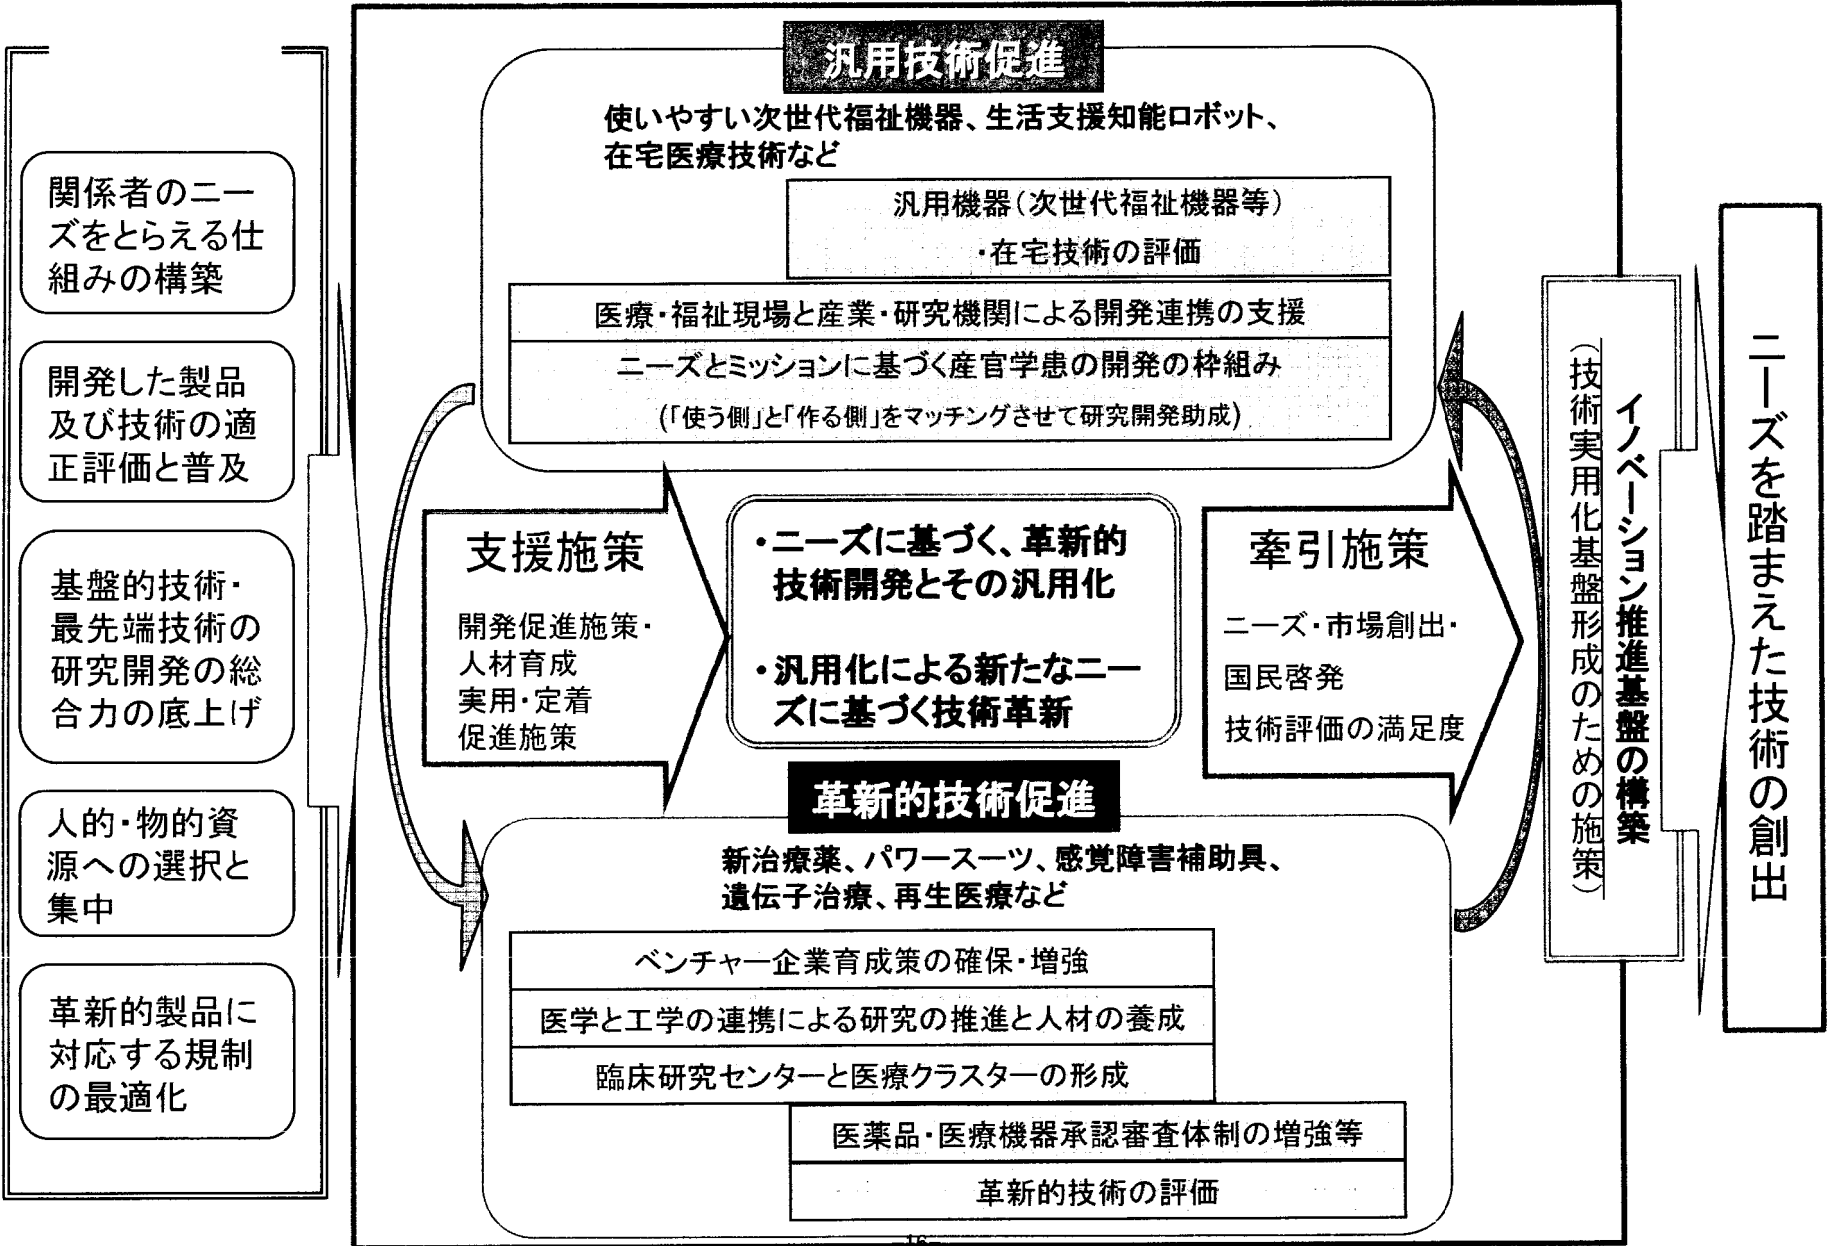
関係者のニーズをとらえる仕組みの構築

開発した製品及び技術の適正評価と普及

基盤的技術・最先端技術の研究開発の総合力の底上げ

人的・物的資源への選択と集中

革新的製品に対応する規制の最適化

汎用技術促進

使いやすい次世代福祉機器、生活支援知能ロボット、在宅医療技術など

汎用機器（次世代福祉機器等）・在宅技術の評価

医療・福祉現場と産業・研究機関による開発連携の支援

ニーズとミッションに基づく産官学患の開発の枠組み
（「使う側」と「作る側」をマッチングさせて研究開発助成）

支援施策

開発促進施策・人材育成
実用・定着促進施策

・ニーズに基づく、革新的技術開発とその汎用化

・汎用化による新たなニーズに基づく技術革新

牽引施策

ニーズ・市場創出・
国民啓発
技術評価の満足度

革新的技術促進

新治療薬、パワースーツ、感覚障害補助具、遺伝子治療、再生医療など

ベンチャー企業育成策の確保・増強

医学と工学の連携による研究の推進と人材の養成

臨床研究センターと医療クラスターの形成

医薬品・医療機器承認審査体制の増強等

革新的技術の評価

イノベーション推進基盤の構築
（技術実用化基盤形成のための施策）

ニーズを踏まえた技術の創出

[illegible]